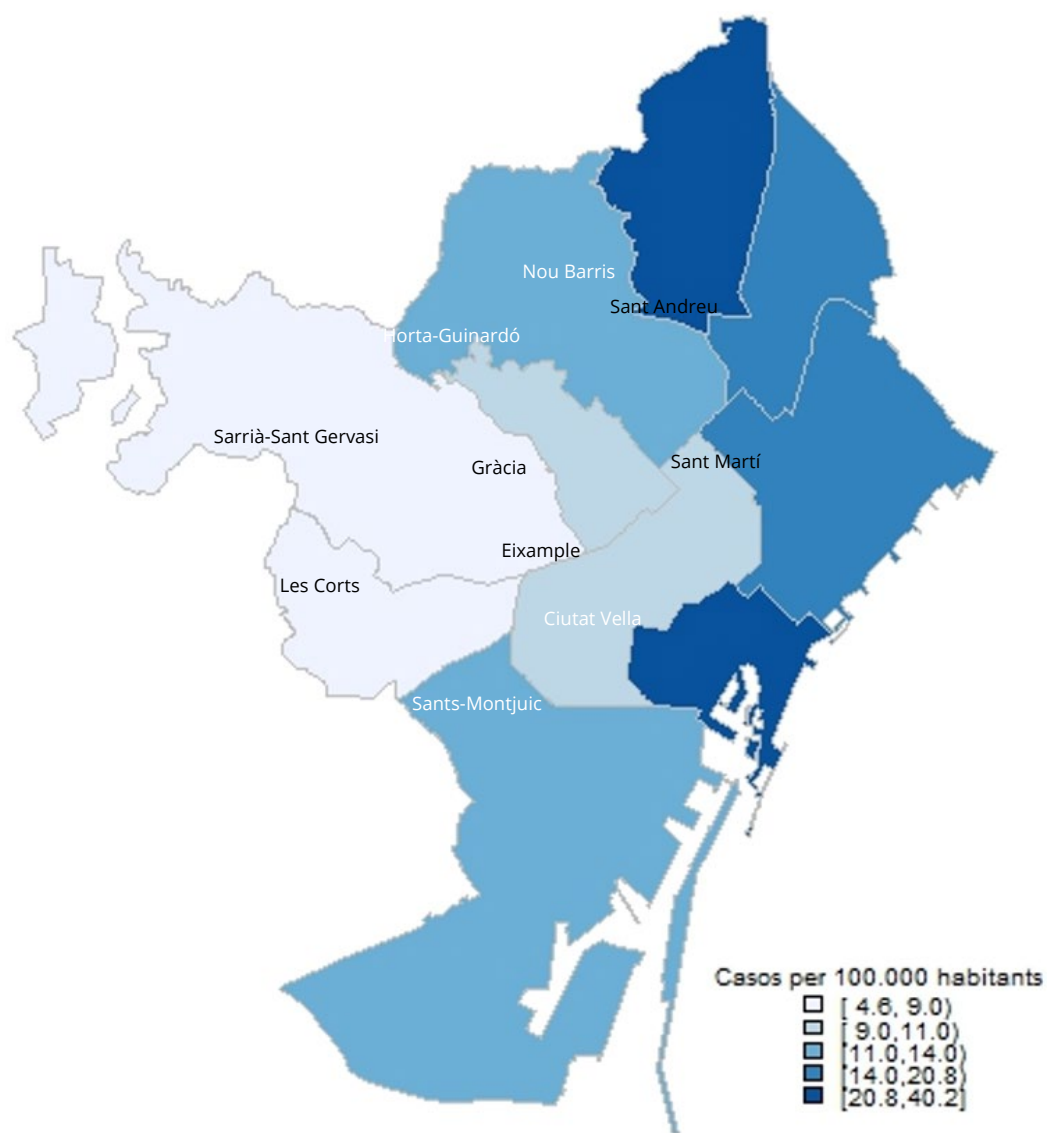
Nou Barris
Sant Andreu
Horta-Guinardó
Sarrià-Sant Gervasi
Gràcia
Sant Martí
Eixample
Les Corts
Ciutat Vella
Sants-Montjuic

Casos per 100.000 habitants
[ 4.6, 9.0)
[ 9.0,11.0)
[11.0,14.0)
[14.0,20.8)
[20.8,40.2]